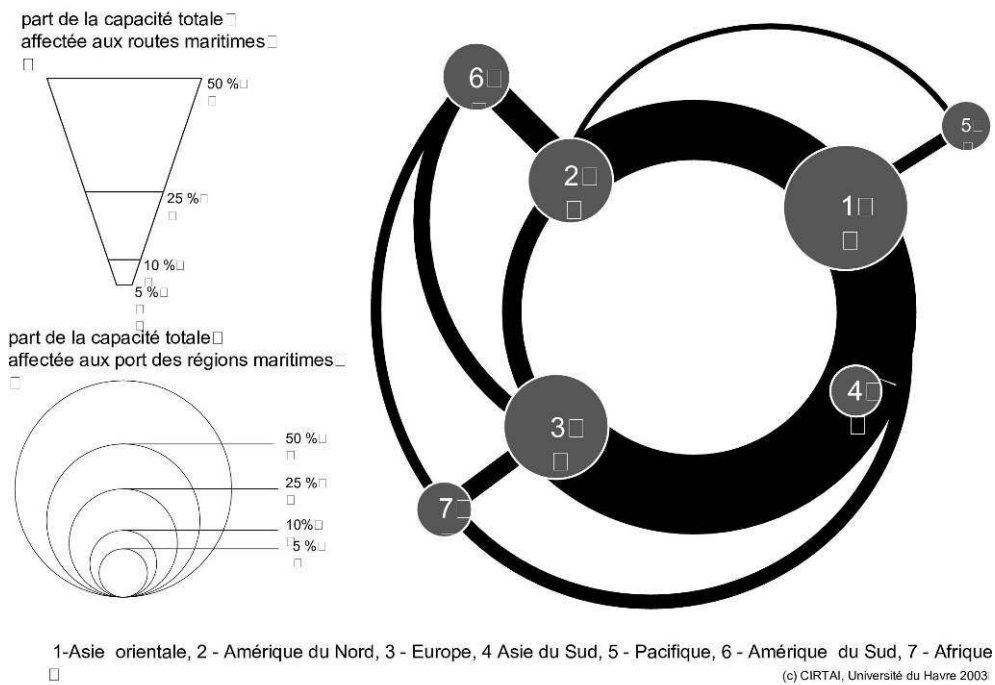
part de la capacité totale
affectée aux routes maritimes

50 %
25 %
10 %
5 %

part de la capacité totale
affectée aux port des régions maritimes

50 %
25 %
10%
5 %

6
5
2
1
4
3
7

1-Asie orientale, 2 - Amérique du Nord, 3 - Europe, 4 Asie du Sud, 5 - Pacifique, 6 - Amérique du Sud, 7 - Afrique

(c) CIRTAI, Université du Havre 2003